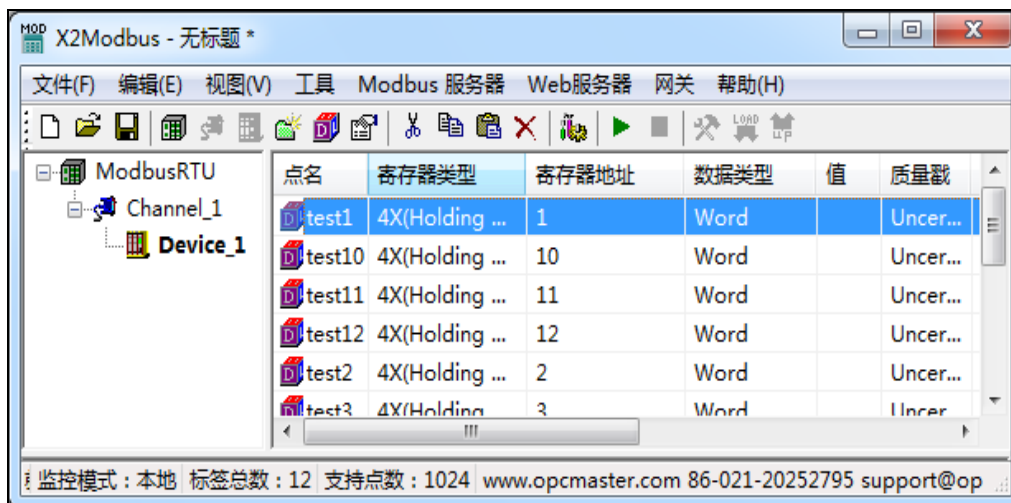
X2Modbus - 无标题 *

文件(F) 编辑(E) 视图(V) 工具 Modbus 服务器 Web服务器 网关 帮助(H)

ModbusRTU
Channel_1
Device_1

| 点名 | 寄存器类型 | 寄存器地址 | 数据类型 | 值 | 质量戳 |
|---|---|---|---|---|---|
| test1 | 4X(Holding ... | 1 | Word | | Uncer... |
| test10 | 4X(Holding ... | 10 | Word | | Uncer... |
| test11 | 4X(Holding ... | 11 | Word | | Uncer... |
| test12 | 4X(Holding ... | 12 | Word | | Uncer... |
| test2 | 4X(Holding ... | 2 | Word | | Uncer... |
| test3 | 4X(Holding | 3 | Word | | Uncer |

监控模式：本地 标签总数：12 支持点数：1024 www.opcmaster.com 86-021-20252795 support@op